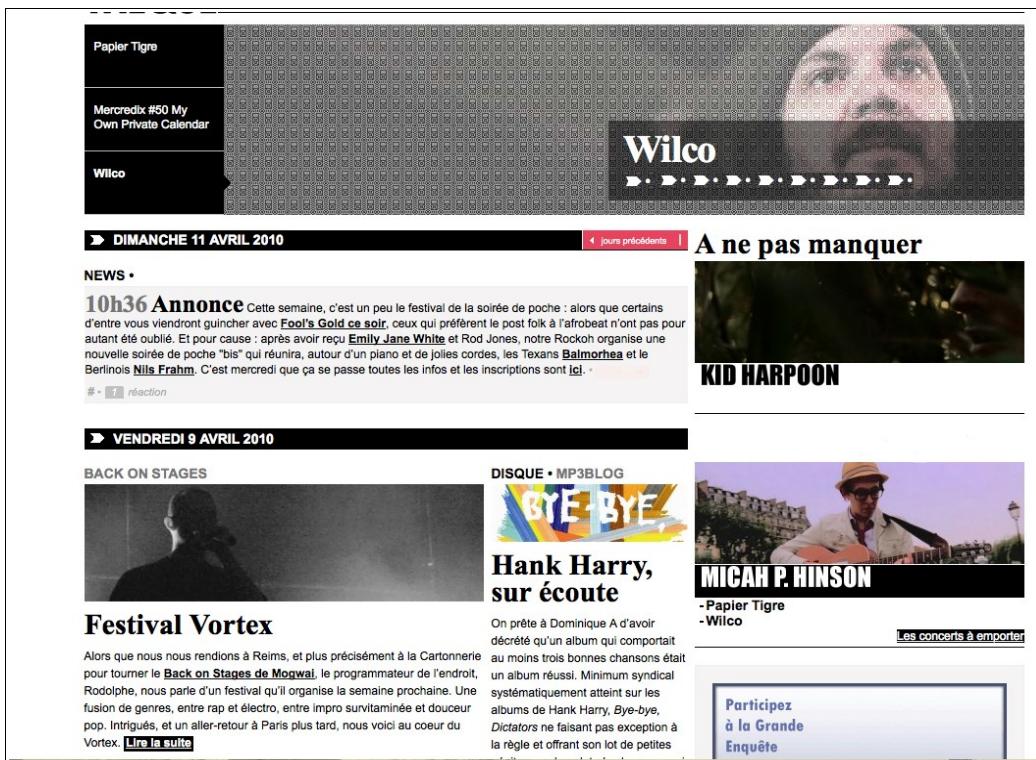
Papier Tigre

Mercredix #50 My Own Private Calendar

Wilco

Wilco

DIMANCHE 11 AVRIL 2010

jours précédents

NEWS •

10h36 Annonce Cette semaine, c'est un peu le festival de la soirée de poche : alors que certains d'entre vous viendront guincher avec Fool's Gold ce soir, ceux qui préfèrent le post folk à l'afrobeat n'ont pas pour autant été oublié. Et pour cause : après avoir reçu Emily Jane White et Rod Jones, notre Rockoh organise une nouvelle soirée de poche "bis" qui réunira, autour d'un piano et de jolies cordes, les Texans Balmorhea et le Berlinois Nils Frahm. C'est mercredi que ça se passe toutes les infos et les inscriptions sont ici.

# • 1 réaction

VENDREDI 9 AVRIL 2010

BACK ON STAGES

Festival Vortex

Alors que nous nous rendions à Reims, et plus précisément à la Cartonnerie pour tourner le Back on Stages de Mogwai, le programmateur de l'endroit, Rodolphe, nous parle d'un festival qu'il organise la semaine prochaine. Une fusion de genres, entre rap et électro, entre impro survitaminée et douceur pop. Intrigués, et un aller-retour à Paris plus tard, nous voici au coeur du Vortex. Lire la suite

DISQUE • MP3BLOG

BYE-BYE,

Hank Harry, sur écoute

On prête à Dominique A d'avoir décrété qu'un album qui comportait au moins trois bonnes chansons était un album réussi. Minimum syndical systématiquement atteint sur les albums de Hank Harry, Bye-bye, Dictators ne faisant pas exception à la règle et offrant son lot de petites

A ne pas manquer

KID HARPOON

MICAH P. HINSON

-Papier Tigre
-Wilco

Les concerts à emporter

Participez à la Grande Enquête